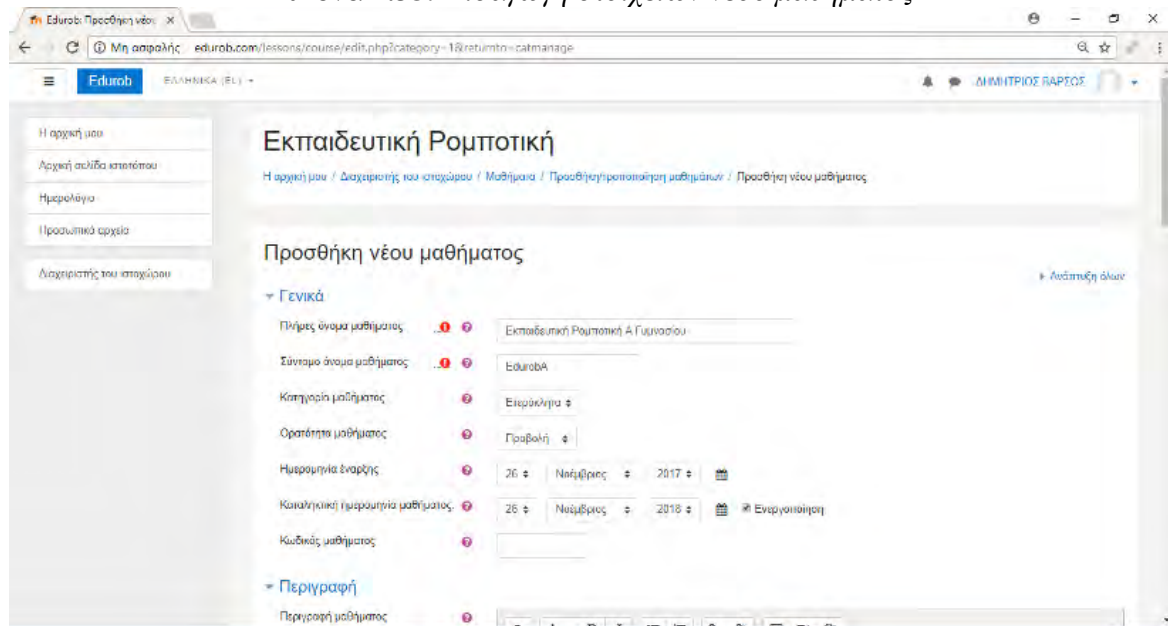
Edurob: Προσθήκη νέου ×

Μη ασφαλής edurob.com/lessons/course/edit.php?category=1&returnto=catmanage

Edurob ΕΛΛΗΝΙΚΑ (EL) ▾

ΔΗΜΗΤΡΙΟΣ ΒΑΡΣΟΣ

Η αρχική μου

Αρχική σελίδα ιστοτόπου

Ημερολόγιο

Προσωπικά αρχεία

Διαχειριστής του ιστοχώρου

Εκπαιδευτική Ρομποτική

Η αρχική μου / Διαχειριστής του ιστοχώρου / Μαθήματα / Προσθήκη/τροποποίηση μαθημάτων / Προσθήκη νέου μαθήματος

Προσθήκη νέου μαθήματος

▸ Ανάπτυξη όλων

▾ Γενικά

Πλήρες όνομα μαθήματος | Εκπαιδευτική Ρομποτική Α Γυμνασίου

Σύντομο όνομα μαθήματος | EdurobA

Κατηγορία μαθήματος | Διάφορα ⇕

Ορατότητα μαθήματος | Προβολή ⇕

Ημερομηνία έναρξης | 26 ⇕ | Νοέμβριος ⇕ | 2017 ⇕

Καταληκτική ημερομηνία μαθήματος | 26 ⇕ | Νοέμβριος ⇕ | 2018 ⇕ | Ενεργοποίηση

Κωδικός μαθήματος

▾ Περιγραφή

Περιγραφή μαθήματος